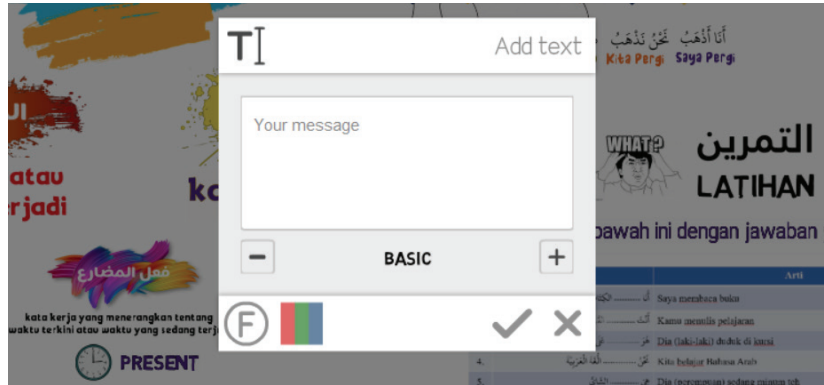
Add text

Your message

BASIC

الـ
atau
erjadi
ko
فعل المضارع
kata kerja yang menerangkan tentang waktu terkini atau waktu yang sedang terj
PRESENT

أَنَا أَذْهَبُ نَحْنُ نَذْهَبُ
Kita Pergi Saya Pergi
WHAT?
التمرين
LATIHAN
bawah ini dengan jawaban

| | Arti |
|---|---|
| | Saya membaca buku |
| | Kamu menulis pelajaran |
| | Dia (laki-laki) duduk di kursi |
| 4. | Kita belajar Bahasa Arab |
| 5. | Dia (perempuan) sedang minum teh |